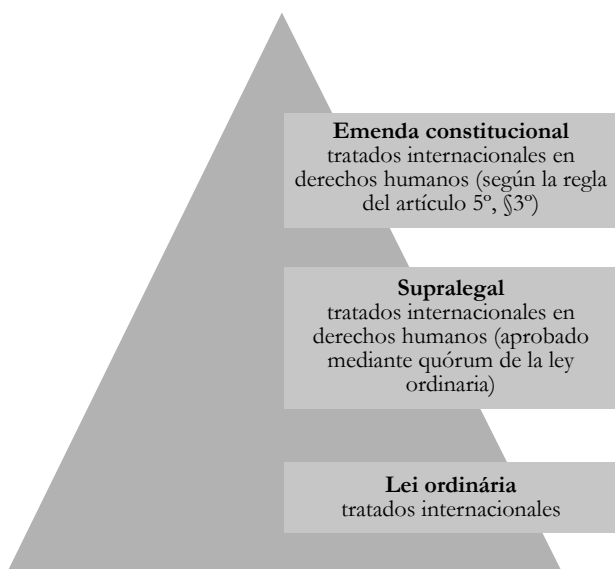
**Emenda constitucional**
tratados internacionales en derechos humanos (según la regla del artículo 5º, §3º)

**Supralegal**
tratados internacionales en derechos humanos (aprobado mediante quórum de la ley ordinaria)

**Lei ordinária**
tratados internacionales